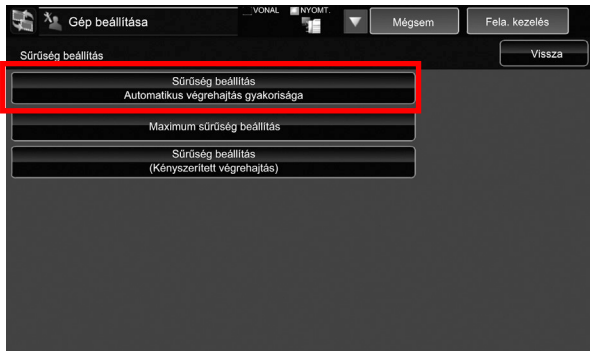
Gép beállítása

VONAL

NYOMT.

Mégsem

Fela. kezelés

Sűrűség beállítás

Vissza

Sűrűség beállítás
Automatikus végrehajtás gyakorisága

Maximum sűrűség beállítás

Sűrűség beállítás
(Kényszerített végrehajtás)